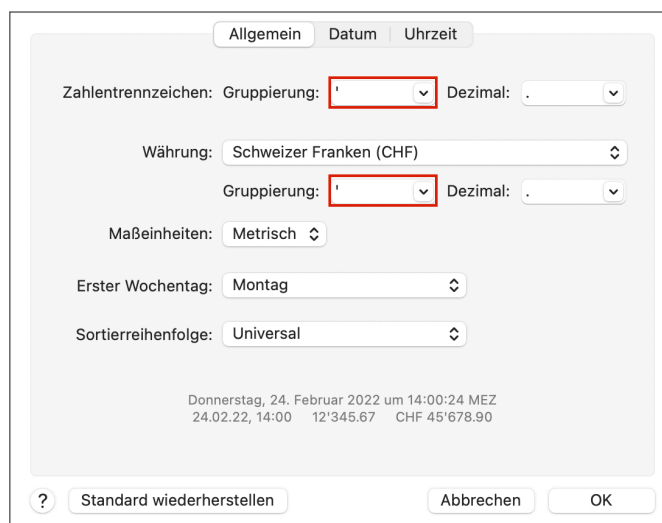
Allgemein | Datum | Uhrzeit

Zahlentrennzeichen: Gruppierung: ' Dezimal: .

Währung: Schweizer Franken (CHF)

Gruppierung: ' Dezimal: .

Maßeinheiten: Metrisch

Erster Wochentag: Montag

Sortierreihenfolge: Universal

Donnerstag, 24. Februar 2022 um 14:00:24 MEZ
24.02.22, 14:00 12'345.67 CHF 45'678.90

? Standard wiederherstellen Abbrechen OK